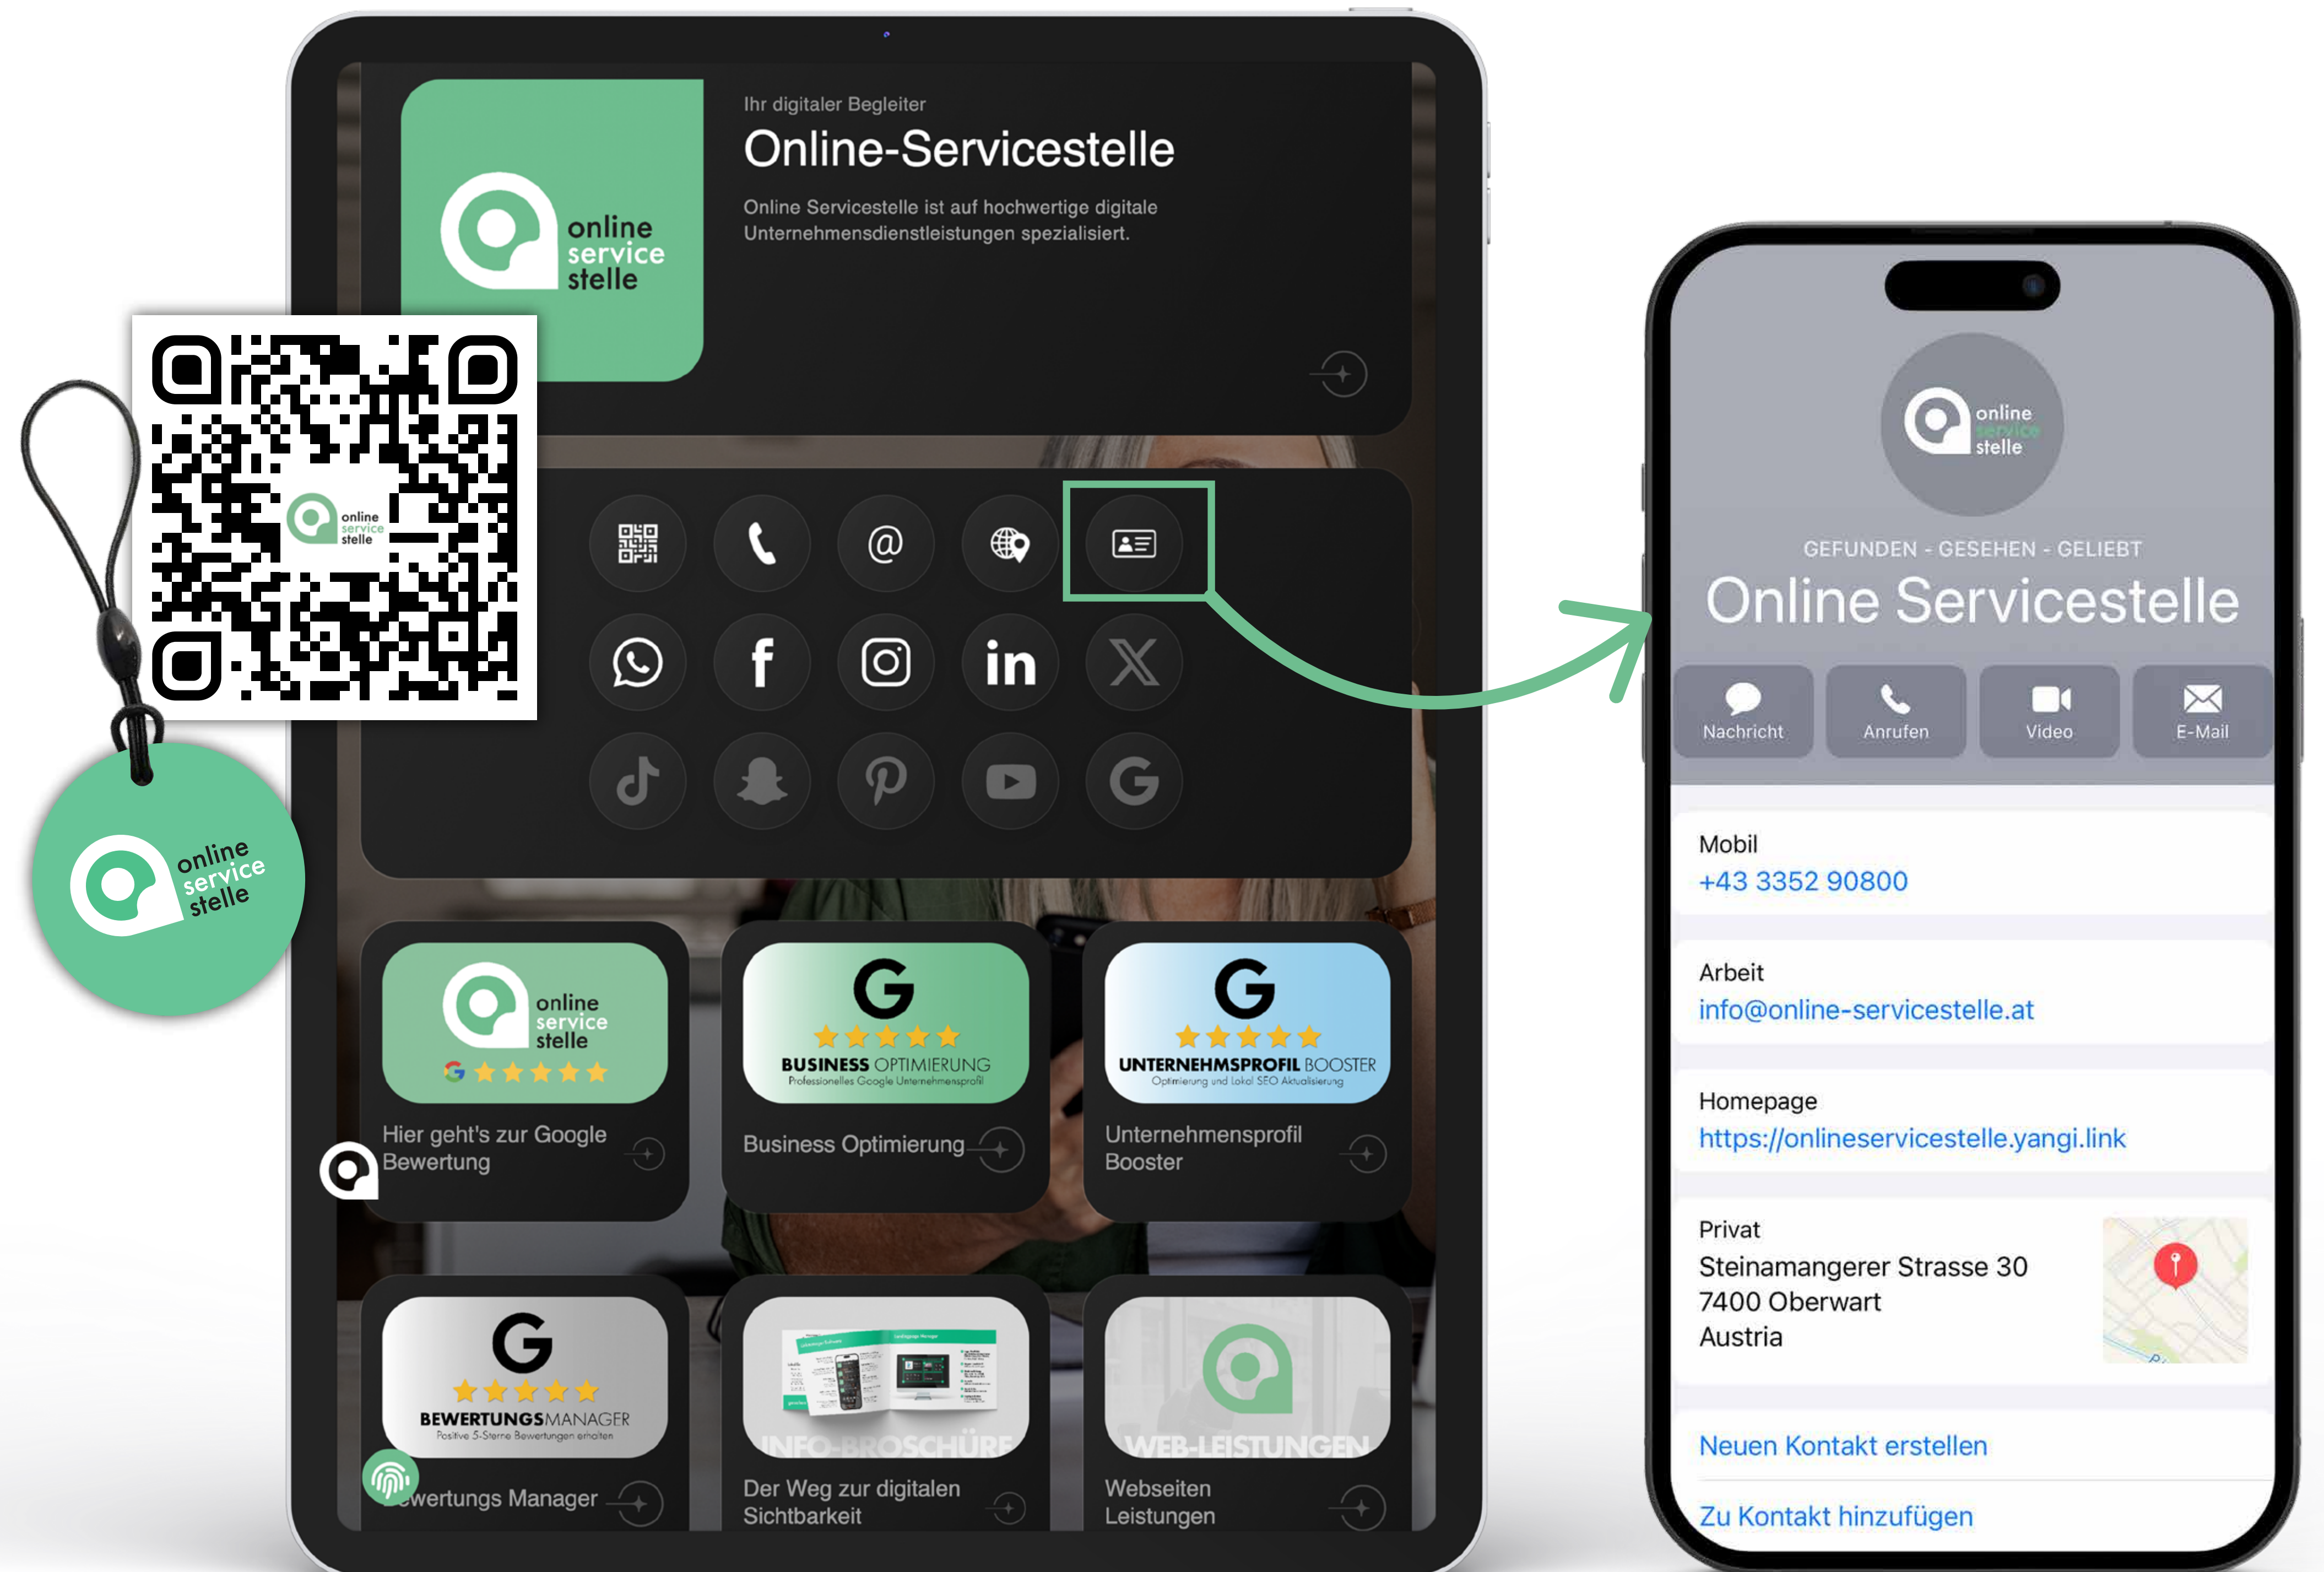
online service stelle

Ihr digitaler Begleiter

Online-Servicestelle

Online Servicestelle ist auf hochwertige digitale Unternehmensdienstleistungen spezialisiert.

online service stelle

online service stelle

online service stelle

Hier geht's zur Google Bewertung

BUSINESS OPTIMIERUNG
Professionelles Google Unternehmensprofil

Business Optimierung

UNTERNEHMSPROFIL BOOSTER
Optimierung und Lokal SEO Aktualisierung

Unternehmensprofil Booster

BEWERTUNGSMANAGER
Positive 5-Sterne Bewertungen erhalten

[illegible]wertungs Manager

INFO-BROSCHÜRE

Der Weg zur digitalen Sichtbarkeit

WEB-LEISTUNGEN

Webseiten Leistungen

online service stelle

GEFUNDEN - GESEHEN - GELIEBT

Online Servicestelle

Nachricht
Anrufen
Video
E-Mail

Mobil
+43 3352 90800

Arbeit
info@online-servicestelle.at

Homepage
https://onlineservicestelle.yangi.link

Privat
Steinamangerer Strasse 30
7400 Oberwart
Austria

Neuen Kontakt erstellen

Zu Kontakt hinzufügen